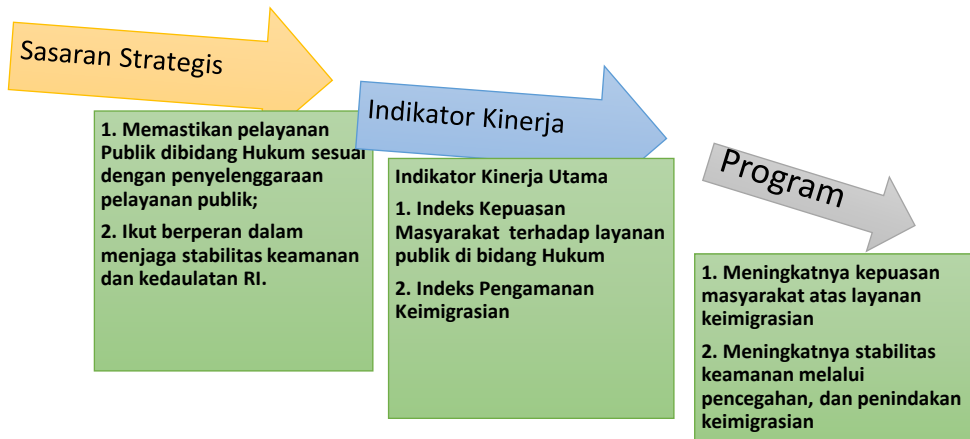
Sasaran Strategis

1. Memastikan pelayanan Publik dibidang Hukum sesuai dengan penyelenggaraan pelayanan publik;

2. Ikut berperan dalam menjaga stabilitas keamanan dan kedaulatan RI.

Indikator Kinerja

Indikator Kinerja Utama

1. Indeks Kepuasan Masyarakat terhadap layanan publik di bidang Hukum

2. Indeks Pengamanan Keimigrasian

Program

1. Meningkatnya kepuasan masyarakat atas layanan keimigrasian

2. Meningkatnya stabilitas keamanan melalui pencegahan, dan penindakan keimigrasian